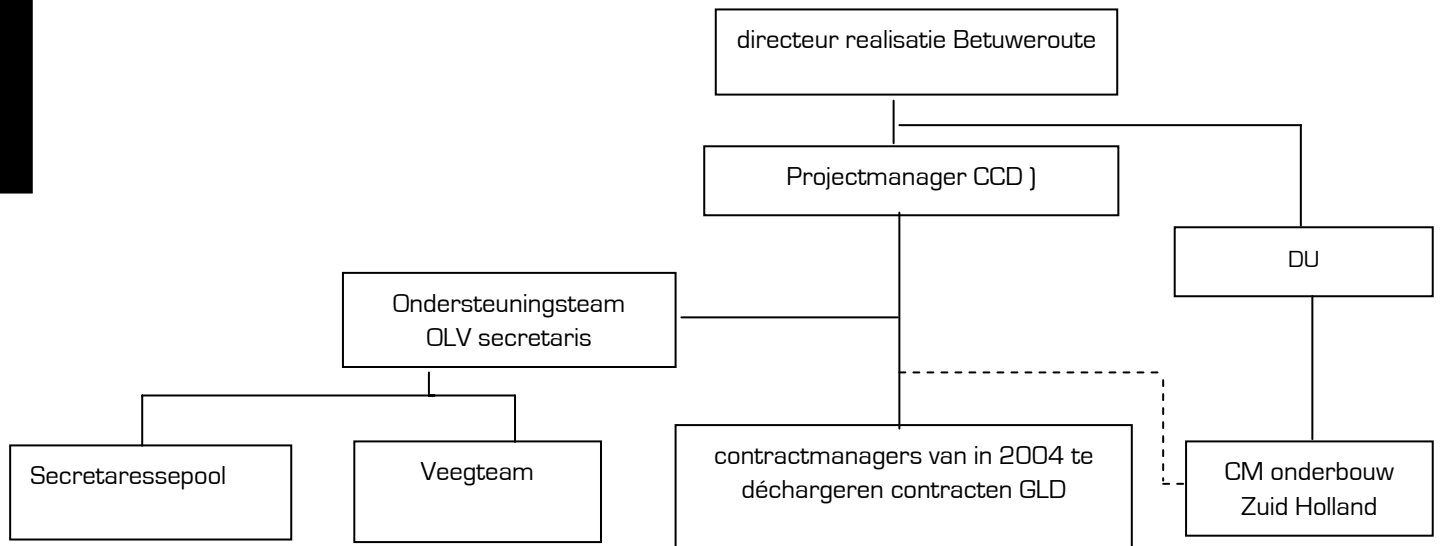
directeur realisatie Betuweroute

Projectmanager CCD )

DU

Ondersteuningsteam
OLV secretaris

Secretaressepool

Veegteam

contractmanagers van in 2004 te déchargeren contracten GLD

CM onderbouw
Zuid Holland